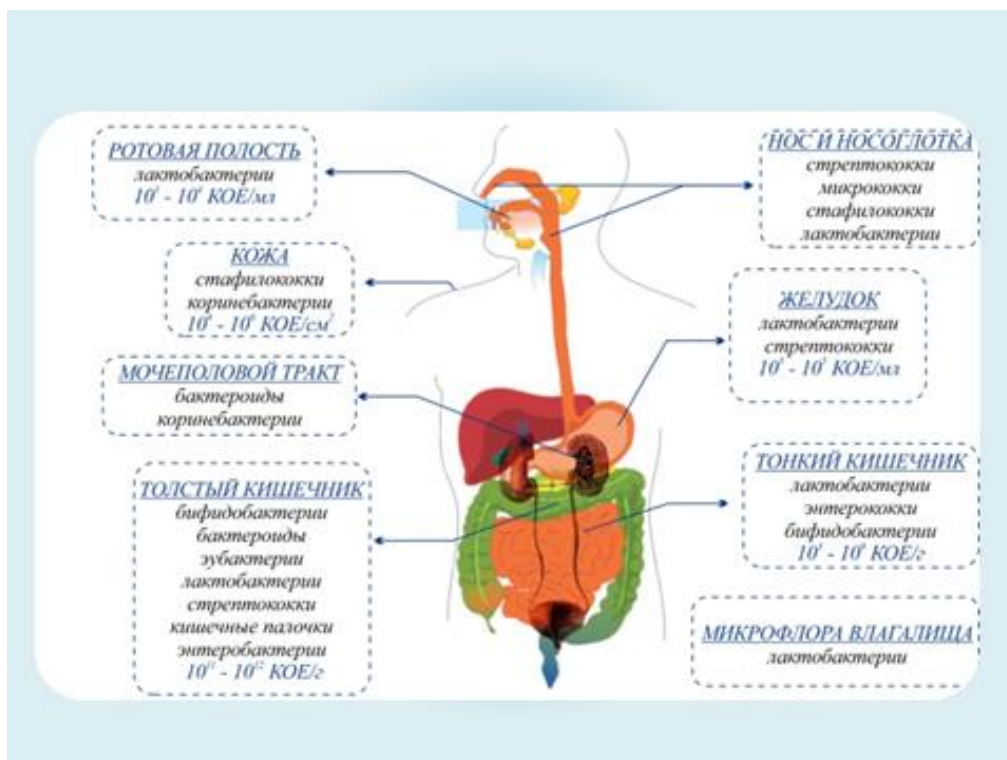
РОТОВАЯ ПОЛОСТЬ
лактобактерии
$10^{7}$ - $10^{8}$ КОЕ/мл

НОС И НОСОГЛОТКА
стрептококки
микрококки
стафилококки
лактобактерии

КОЖА
стафилококки
коринебактерии
$10^{3}$ - $10^{4}$ КОЕ/см$^{2}$

ЖЕЛУДОК
лактобактерии
стрептококки
$10^{1}$ - $10^{3}$ КОЕ/мл

МОЧЕПОЛОВОЙ ТРАКТ
бактероиды
коринебактерии

ТОЛСТЫЙ КИШЕЧНИК
бифидобактерии
бактероиды
эубактерии
лактобактерии
стрептококки
кишечные палочки
энтеробактерии
$10^{11}$ - $10^{12}$ КОЕ/г

ТОНКИЙ КИШЕЧНИК
лактобактерии
энтерококки
бифидобактерии
$10^{3}$ - $10^{4}$ КОЕ/г

МИКРОФЛОРА ВЛАГАЛИЩА
лактобактерии